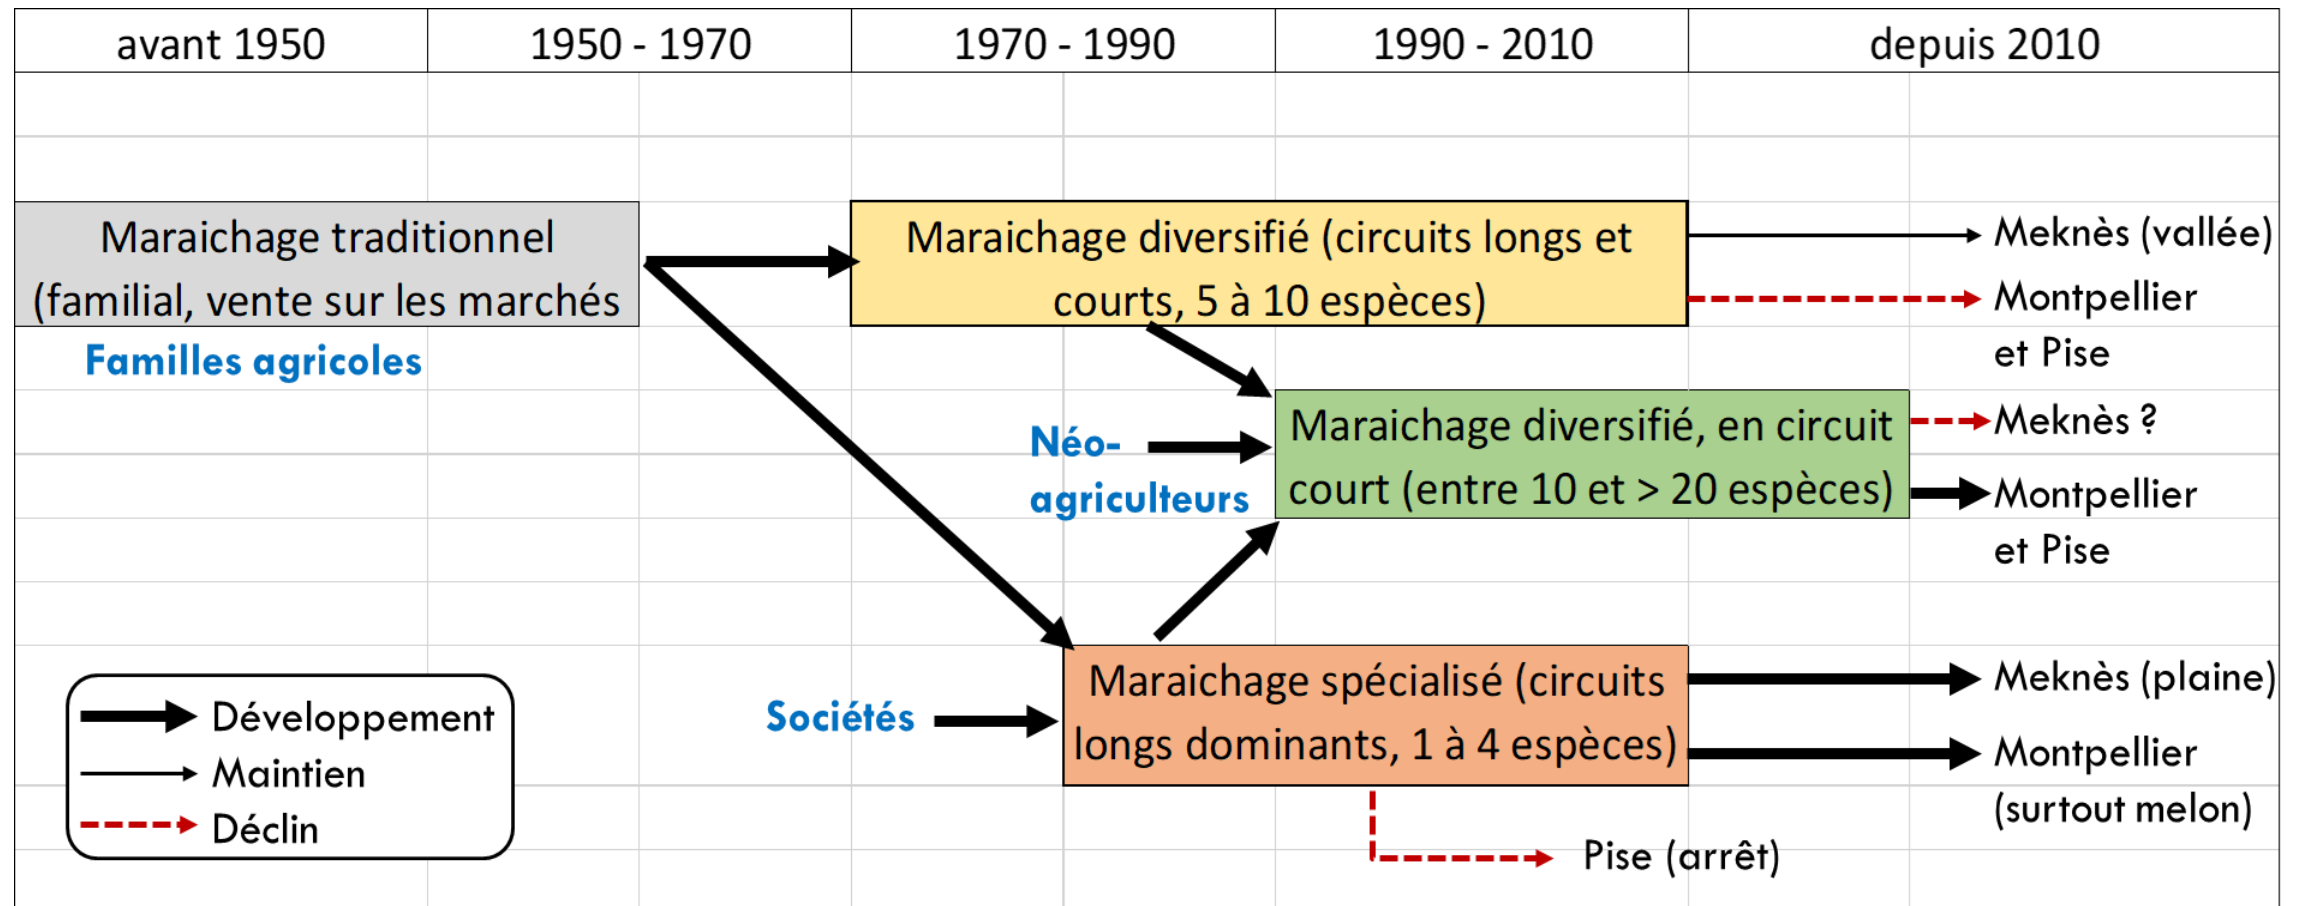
| avant 1950 | 1950 - 1970 | 1970 - 1990 | 1990 - 2010 | depuis 2010 |
|---|---|---|---|---|

Maraichage traditionnel (familial, vente sur les marchés

Familles agricoles

Maraichage diversifié (circuits longs et courts, 5 à 10 espèces)

Meknès (vallée)

Montpellier et Pise

Néo-agriculteurs

Maraichage diversifié, en circuit court (entre 10 et > 20 espèces)

Meknès ?

Montpellier et Pise

Sociétés

Maraichage spécialisé (circuits longs dominants, 1 à 4 espèces)

Meknès (plaine)

Montpellier (surtout melon)

Pise (arrêt)

Développement
Maintien
Déclin